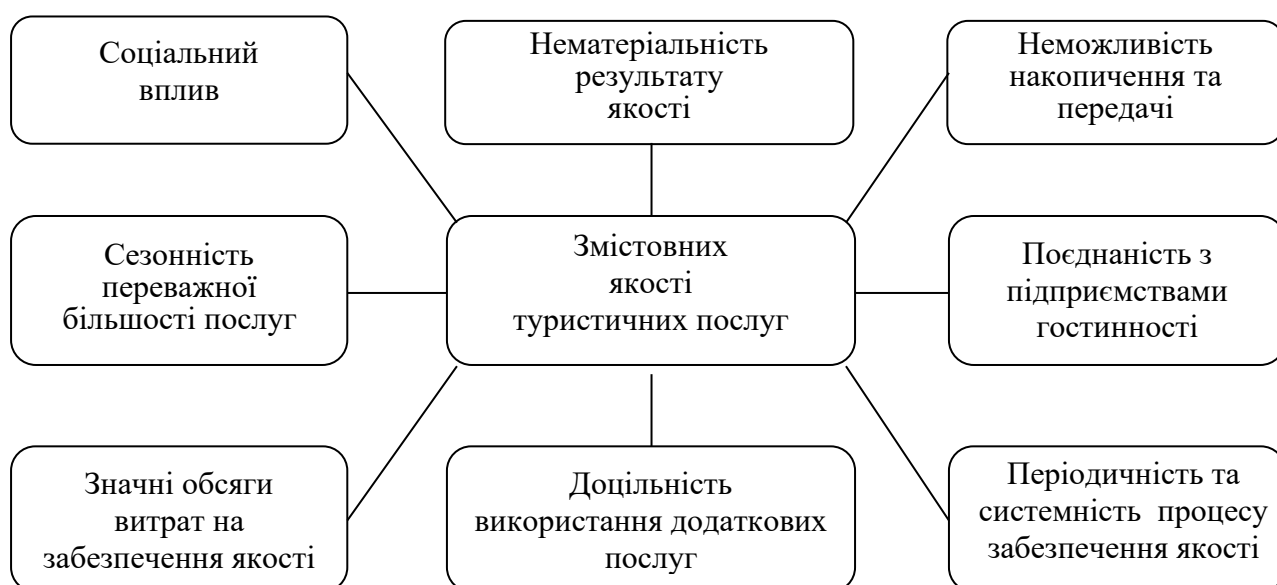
Соціальний вплив

Нематеріальність результату якості

Неможливість накопичення та передачі

Сезонність переважної більшості послуг

Змістовних якості туристичних послуг

Поєднаність з підприємствами гостинності

Значні обсяги витрат на забезпечення якості

Доцільність використання додаткових послуг

Періодичність та системність процесу забезпечення якості